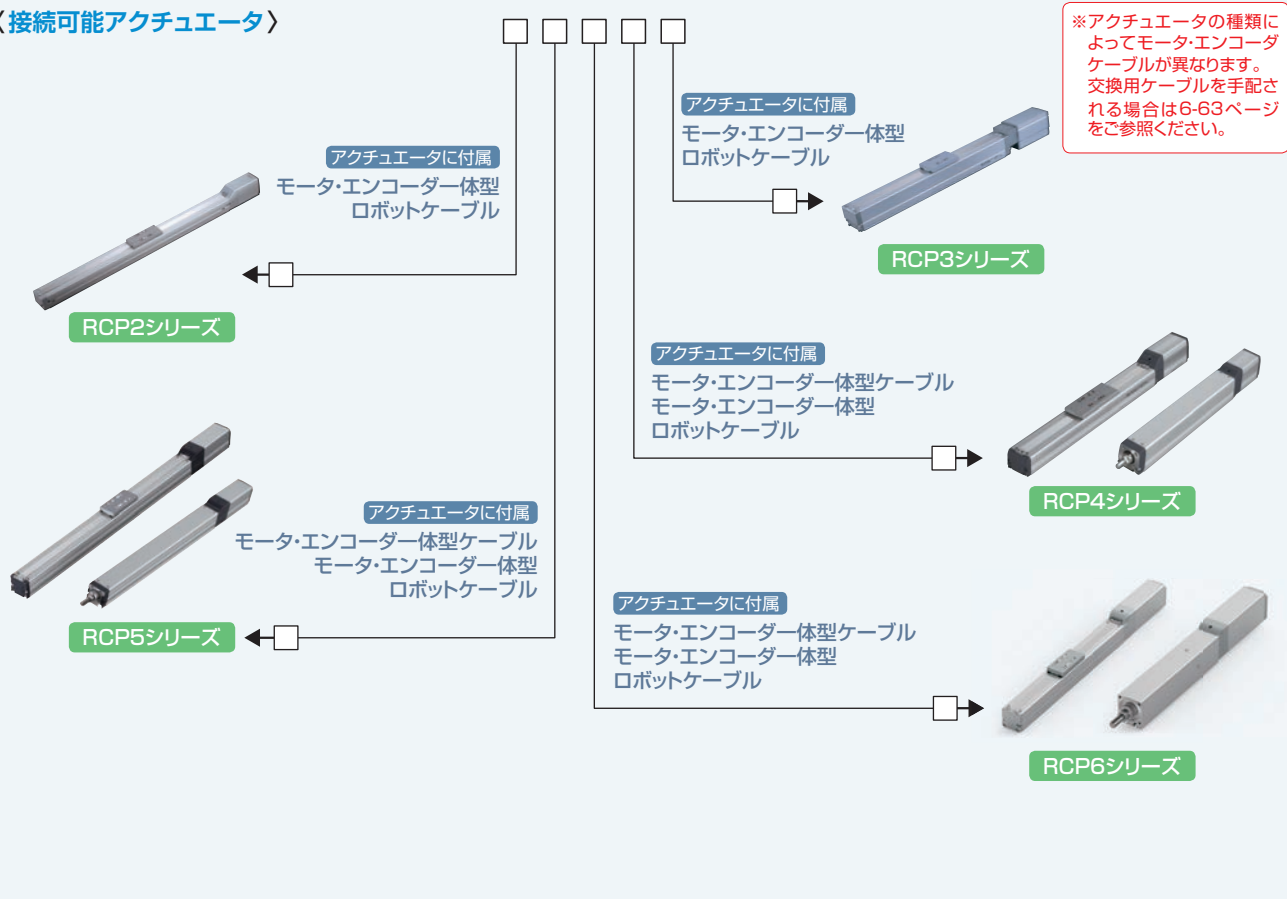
〈接続可能アクチュエータ〉

※アクチュエータの種類によってモータ・エンコーダケーブルが異なります。交換用ケーブルを手配される場合は6-63ページをご参照ください。

アクチュエータに付属
モータ・エンコーダ一体型ロボットケーブル

RCP3シリーズ

アクチュエータに付属
モータ・エンコーダ一体型ロボットケーブル

RCP2シリーズ

アクチュエータに付属
モータ・エンコーダ一体型ケーブル
モータ・エンコーダ一体型ロボットケーブル

RCP4シリーズ

アクチュエータに付属
モータ・エンコーダ一体型ケーブル
モータ・エンコーダ一体型ロボットケーブル

RCP5シリーズ

アクチュエータに付属
モータ・エンコーダ一体型ケーブル
モータ・エンコーダ一体型ロボットケーブル

RCP6シリーズ